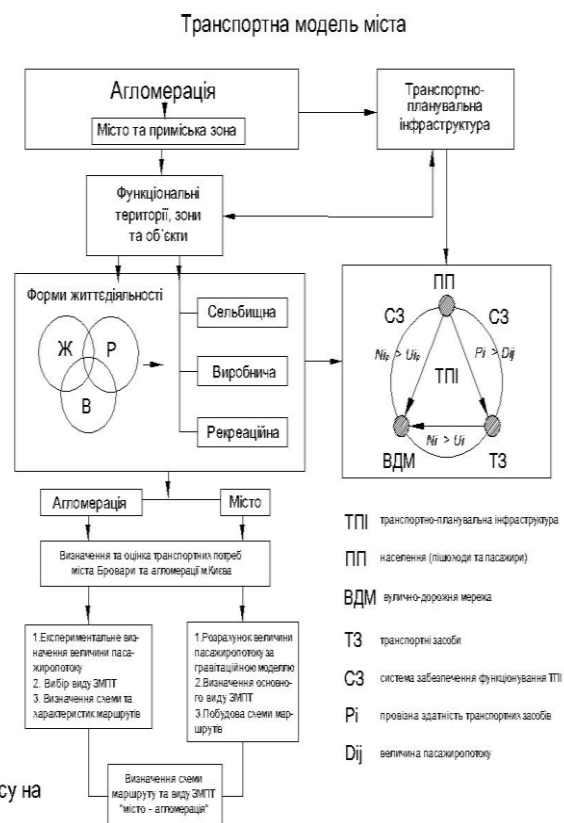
Транспортна модель міста

Агломерація

Місто та приміська зона

Транспортно-планувальна інфраструктура

Функціональні території, зони та об'єкти

Форми життєдіяльності

Ж

Р

В

Сельбищна

Виробнича

Рекреаційна

ПП

СЗ

СЗ

$Ni_P > Ui_P$

$Pi > Dij$

ТПІ

$Ni > Ui$

ВДМ

ТЗ

Агломерація

Місто

Визначення та оцінка транспортних потреб міста Бровари та агломерації м.Києва

1.Експериментальне визначення величини пасажиропотоку
2. Вибір виду ЗМПТ
3. Визначення схеми та характеристик маршрутів

1.Розрахунок величини пасажиропотоку за гравітаційною моделлю
2.Визначення основного виду ЗМПТ
3.Побудова схеми маршруте

Визначення схеми маршруту та виду ЗМПТ "місто - агломерація"

ТПІ транспортно-планувальна інфраструктура

ПП населення (пішоходи та пасажири)

ВДМ вулично-дорожня мережа

ТЗ транспортні засоби

СЗ система забезпечення функціонування ТПІ

Pi провізна здатність транспортних засобів

Dij величина пасажиропотоку

су на